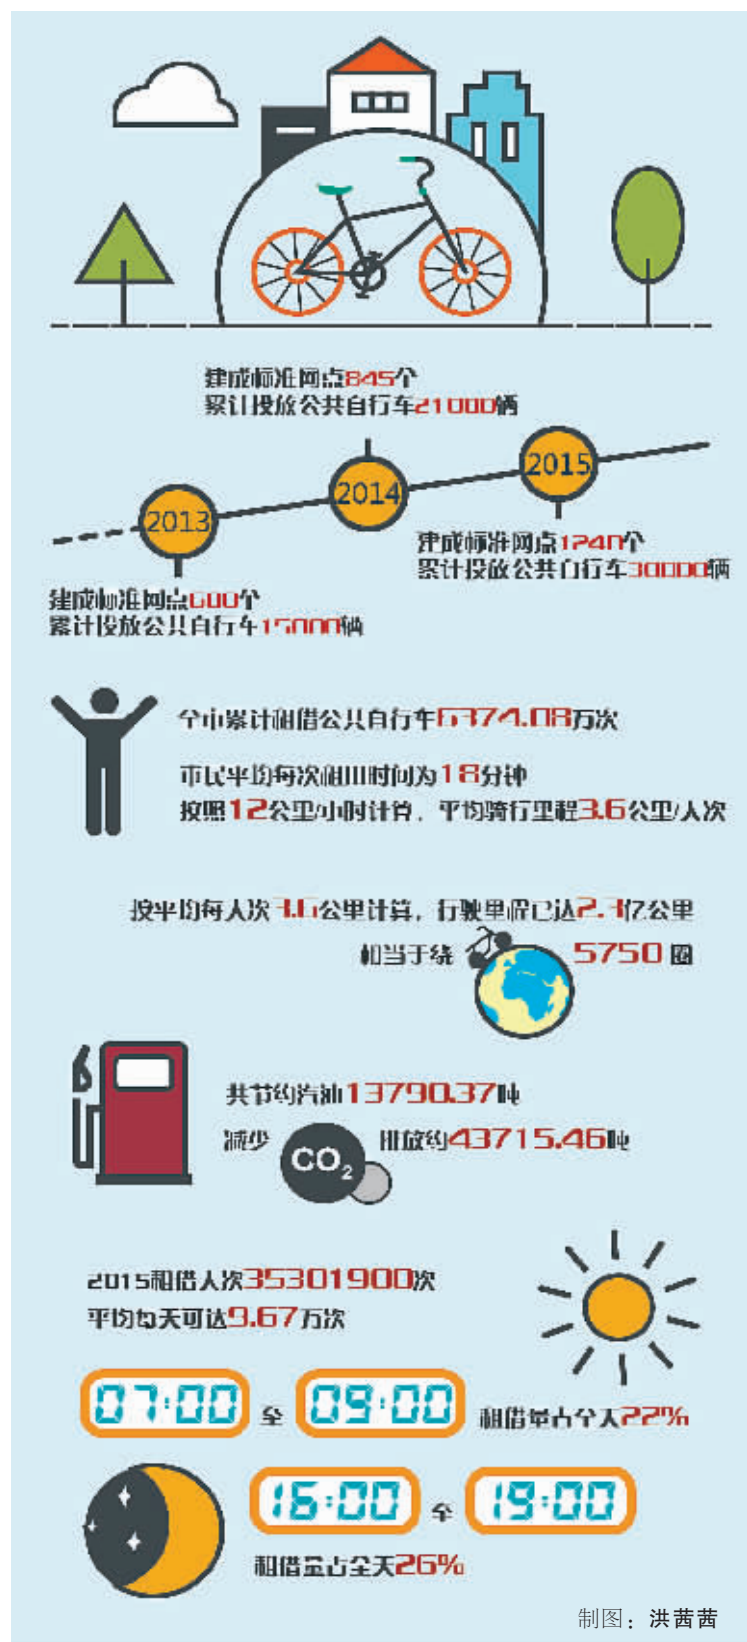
建成标准网点845个
累计投放公共自行车21000辆

2013
2014
2015

建成标准网点1240个
累计投放公共自行车30000辆

建成标准网点600个
累计投放公共自行车15000辆

全市累计租借公共自行车6374.08万次

市民平均每次租用时间为18分钟
按照12公里/小时计算，平均骑行里程3.6公里/人次

按平均每人次3.6公里计算，行驶里程已达2.3亿公里
相当于绕 5750 圈

共节约汽油13790.37吨
减少 $CO_2$ 排放约43715.46吨

2015租借人次35301900次
平均每天可达9.67万次

07:00 至 09:00 租借量占全天22%

16:00 至 19:00
租借量占全天26%

制图：洪茜茜